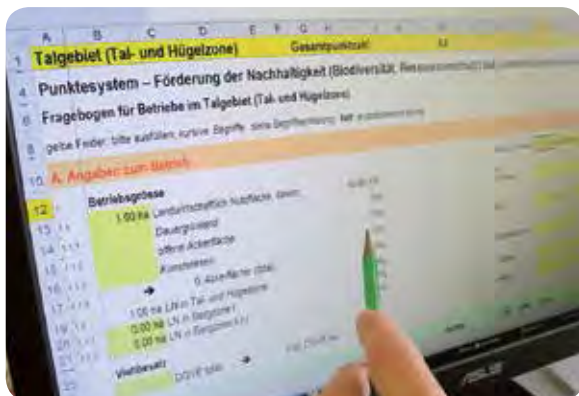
A B C D E F G H

1 Talgebiet (Tal- und Hügelzone) Gesamtpunktzahl

4 Punktesystem – Förderung der Nachhaltigkeit (Biodiversität, Ressourcen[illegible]

6 Fragebogen für Betriebe im Talgebiet (Tal- und Hügelzone)

8 gelbe Felder: bitte ausfüllen; kursive Begriffe: siehe Begriffserklärung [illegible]

10 A. Angaben zum Betrieb

Betriebsgrösse

12 1.00 ha Landwirtschaftliche Nutzfläche, davon:

13 Dauergrünland

14 offene Ackerfläche

15 Kunstwiesen

16 0 Ackerfläche (total)

17

18 1.00 ha LN in Tal- und Hügelzone

19 0.00 ha LN in Bergzone I

20 0.00 ha LN in Bergzone II

Viehbesatz

DGVE total

ASUS